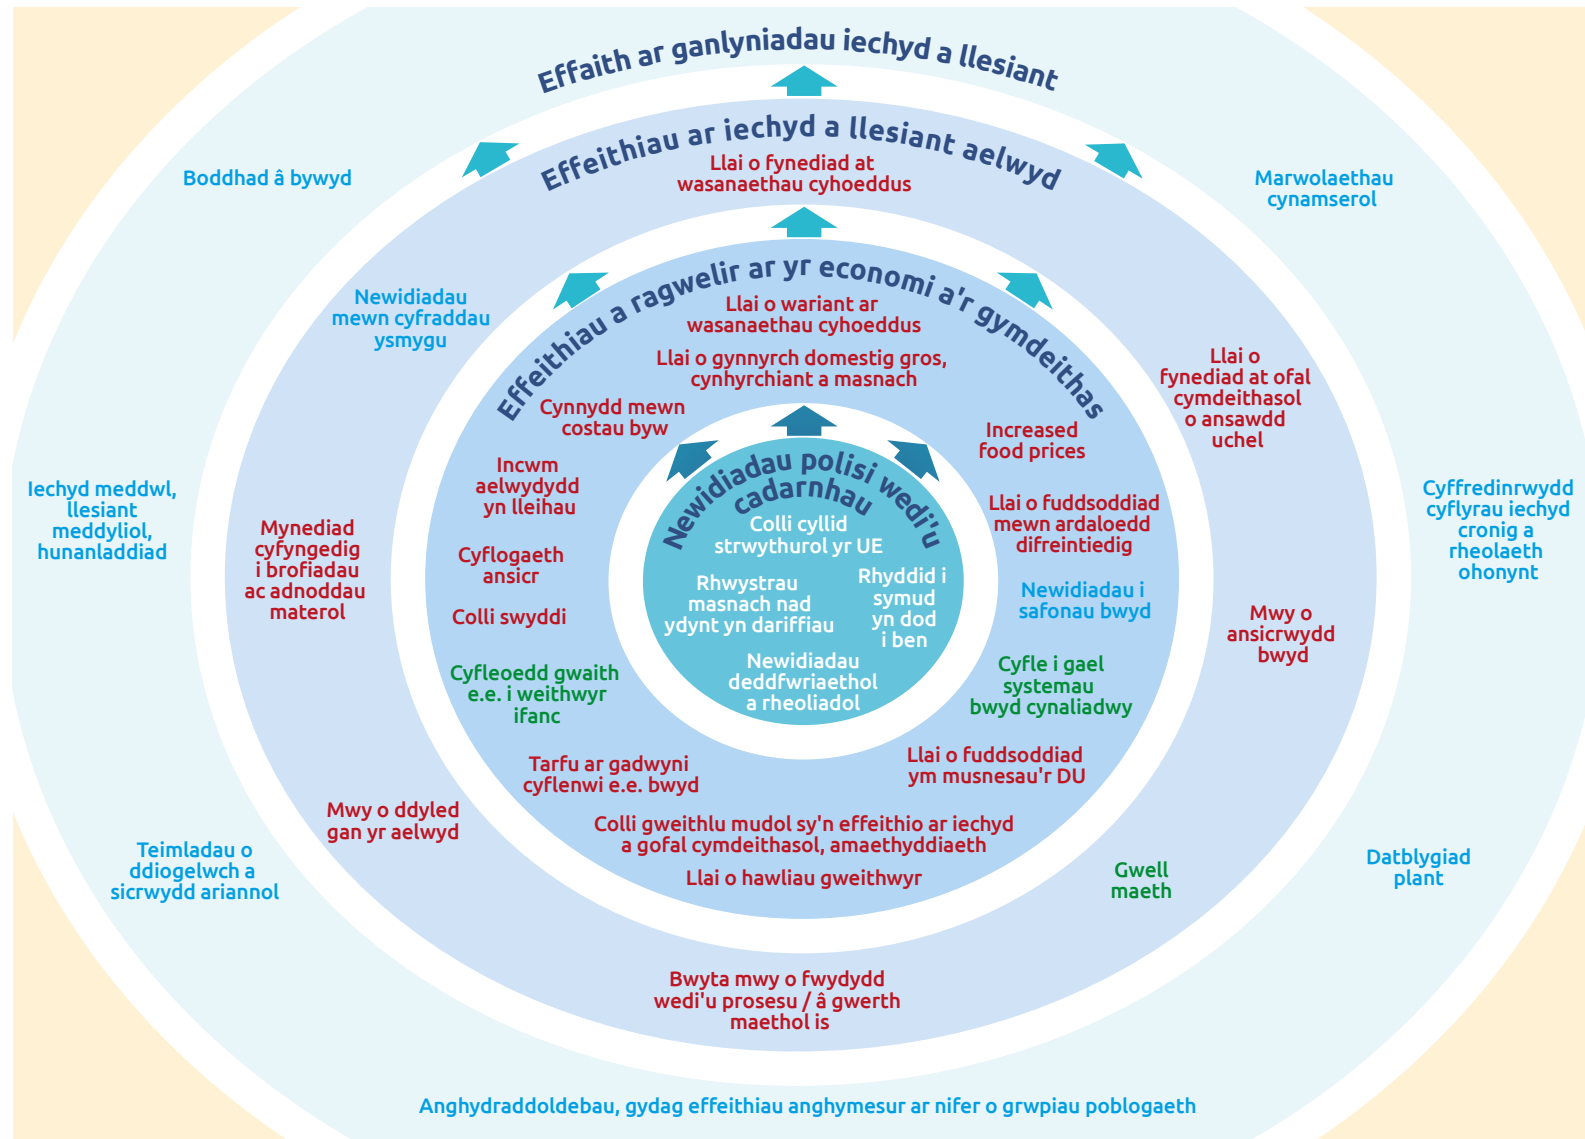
Effaith ar ganlyniadau iechyd a llesiant

Effeithiau ar iechyd a llesiant aelwyd

Llai o fynediad at wasanaethau cyhoeddus

Boddhad â bywyd

Marwolaethau cynamserol

Effeithiau a ragwelir ar yr economi a'r gymdeithas

Llai o wariant ar wasanaethau cyhoeddus

Llai o gynnyrch domestig gros, cynhyrchiant a masnach

Newidiadau mewn cyfraddau ysmygu

Llai o fynediad at ofal cymdeithasol o ansawdd uchel

Cynnydd mewn costau byw

Increased food prices

Newidiadau polisi wedi'u cadarnhau

Colli cyllid strwythurol yr UE

Rhwystrau masnach nad ydynt yn dariffiau

Rhyddid i symud yn dod i ben

Newidiadau deddfwriaethol a rheoliadol

Incwm aelwydydd yn lleihau

Llai o fuddsoddiad mewn ardaloedd difreintiedig

Iechyd meddwl, llesiant meddyliol, hunanladdiad

Mynediad cyfyngedig i brofiadau ac adnoddau materol

Cyflogaeth ansicr

Colli swyddi

Newidiadau i safonau bwyd

Cyffredinrwydd cyflyrau iechyd cronig a rheolaeth ohonynt

Mwy o ansicrwydd bwyd

Cyfleoedd gwaith e.e. i weithwyr ifanc

Cyfle i gael systemau bwyd cynaliadwy

Tarfu ar gadwyni cyflenwi e.e. bwyd

Llai o fuddsoddiad ym musnesau'r DU

Mwy o ddyled gan yr aelwyd

Colli gweithlu mudol sy'n effeithio ar iechyd a gofal cymdeithasol, amaethyddiaeth

Llai o hawliau gweithwyr

Teimladau o ddiogelwch a sicrwydd ariannol

Gwell maeth

Datblygiad plant

Bwyta mwy o fwydydd wedi'u prosesu / â gwerth maethol is

Anghydraddoldebau, gydag effeithiau anghymesur ar nifer o grwpiau poblogaeth